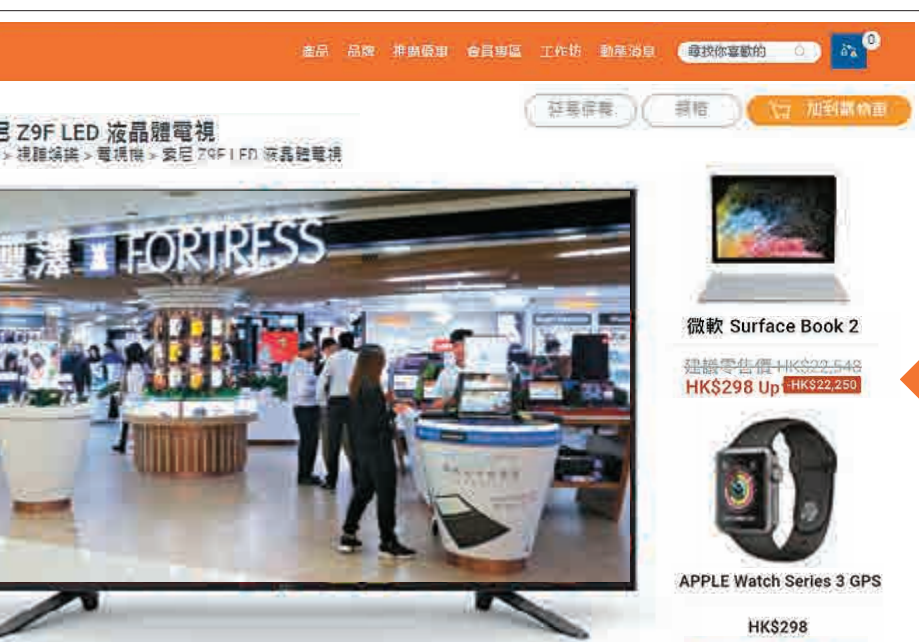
產品 品牌 推廣優惠 會員專區 工作坊 最新消息 尋找你喜歡的 0

延長保養 比較 加到購物車

尼 Z9F LED 液晶體電視
> 視聽娛樂 > 電視機 > 索尼 Z9F LED 液晶體電視

豐澤 FORTRESS

微軟 Surface Book 2

建議零售價 HK$22,548
HK$298 Up -HK$22,250

APPLE Watch Series 3 GPS

HK$298